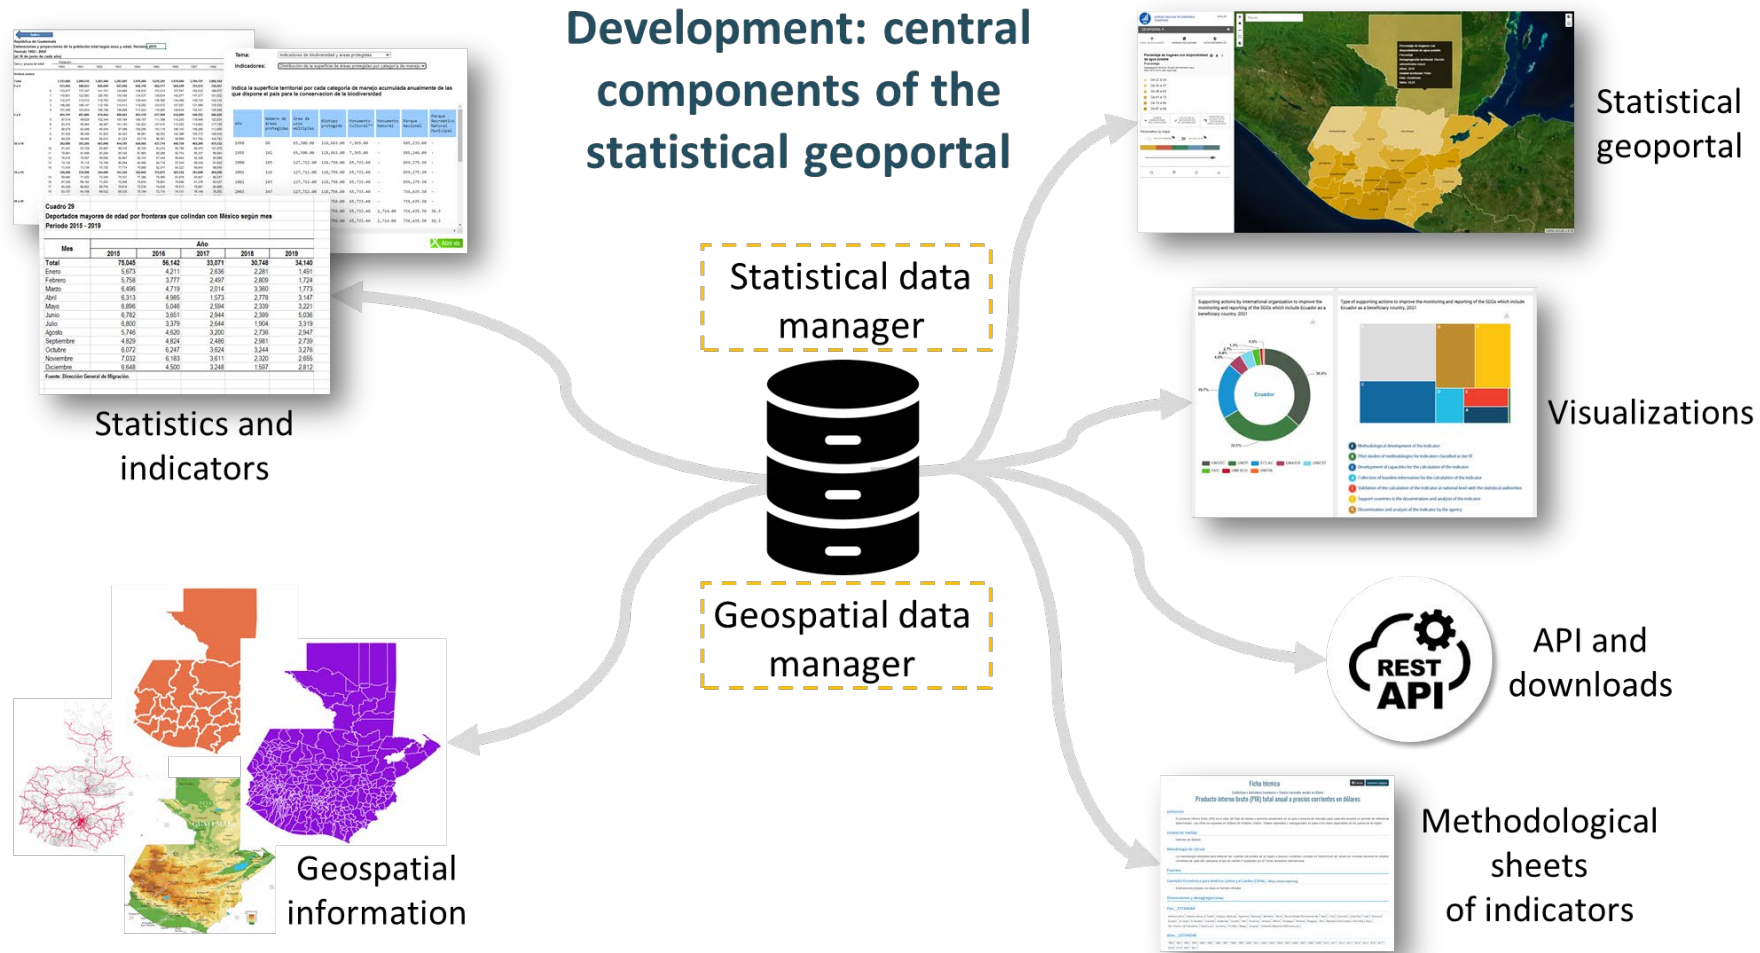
Development: central components of the statistical geoportal

Statistical data manager

Geospatial data manager

Statistics and indicators

Geospatial information

Statistical geoportal

Visualizations

REST API

API and downloads

Methodological sheets of indicators

Cuadro 29
Deportados mayores de edad por fronteras que colindan con México según mes
Período 2015 - 2019

| Mes | 2015 | 2016 | 2017 | 2018 | 2019 |
|---|---|---|---|---|---|
| Total | 75,045 | 56,142 | 33,071 | 30,748 | 34,140 |
| Enero | 5,673 | 4,211 | 2,636 | 2,281 | 1,491 |
| Febrero | 5,758 | 3,777 | 2,497 | 2,809 | 1,724 |
| Marzo | 6,496 | 4,719 | 2,014 | 3,360 | 1,773 |
| Abril | 6,313 | 4,985 | 1,573 | 2,778 | 3,147 |
| Mayo | 6,896 | 5,046 | 2,594 | 2,339 | 3,221 |
| Junio | 6,782 | 3,651 | 2,944 | 2,399 | 5,036 |
| Julio | 6,800 | 3,379 | 2,644 | 1,904 | 3,319 |
| Agosto | 5,746 | 4,620 | 3,200 | 2,736 | 2,947 |
| Septiembre | 4,829 | 4,824 | 2,486 | 2,981 | 2,739 |
| Octubre | 6,072 | 6,247 | 3,624 | 3,244 | 3,276 |
| Noviembre | 7,032 | 6,183 | 3,611 | 2,320 | 2,655 |
| Diciembre | 6,648 | 4,500 | 3,248 | 1,597 | 2,812 |

Fuente: Dirección General de Migración

Ficha técnica
Producto interno bruto (PIB) total anual a precios corrientes en dólares